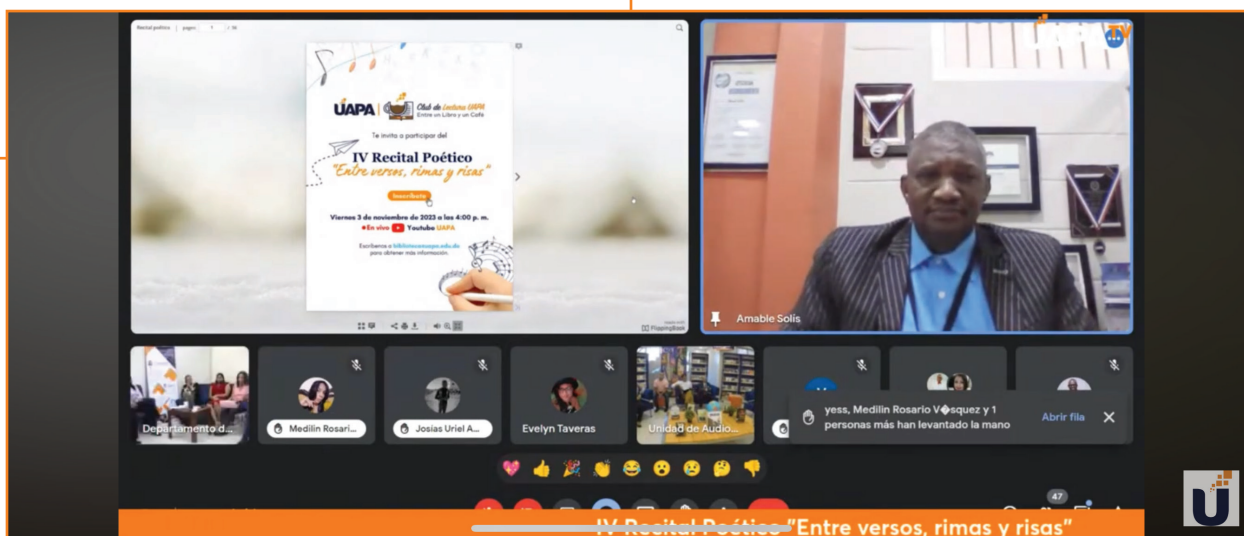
Recital poético | pages 1 / 16

UAPA | Club de Lectura UAPA Entre un Libro y un Café

Te invita a participar del

IV Recital Poético
"Entre versos, rimas y risas"

Inscribirte

Viernes 3 de noviembre de 2023 a las 4:00 p. m.
En vivo Youtube UAPA

Escríbenos a biblioteca@uapa.edu.do para obtener más información.

FlippingBook

Amable Solis

Departamento d...
Medilin Rosari...
Josias Uriel A...
Evelyn Taveras
Unidad de Audio...

yess, Medilin Rosario V�squez y 1 personas más han levantado la mano
Abrir fila

47

IV Recital Poético "Entre versos, rimas y risas"